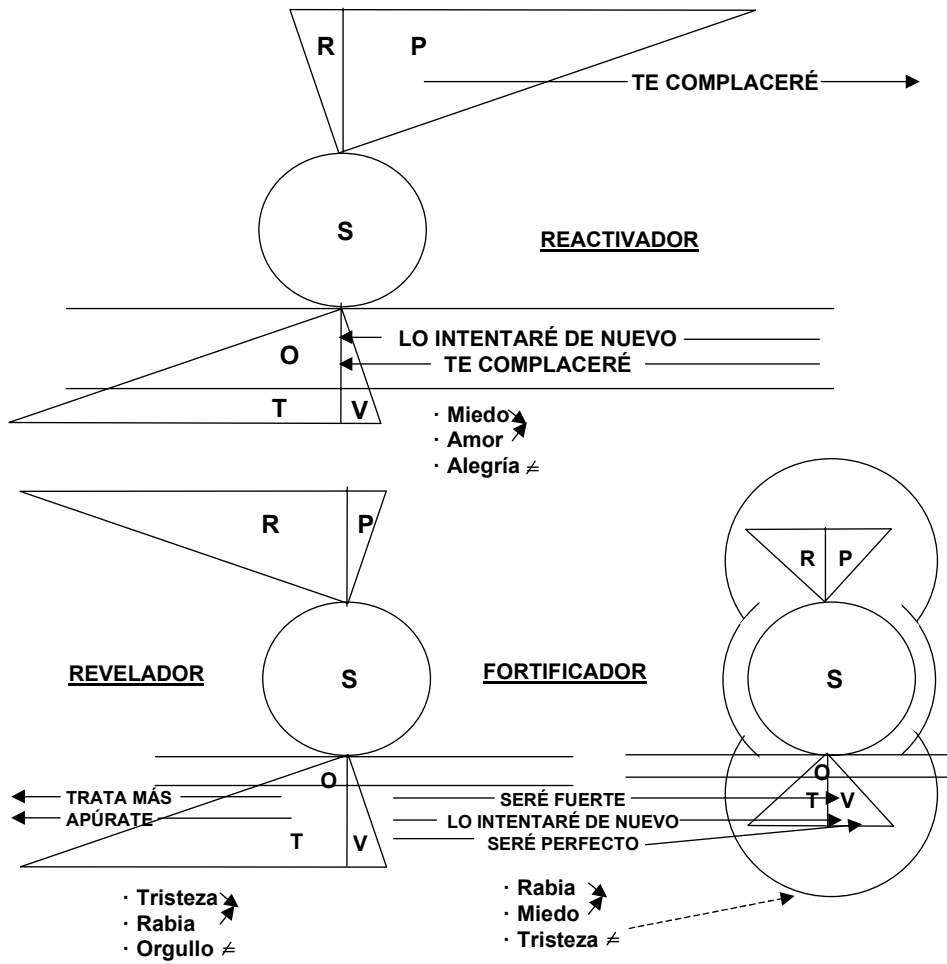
R P

TE COMPLACERÉ

S

REACTIVADOR

LO INTENTARÉ DE NUEVO

O

TE COMPLACERÉ

T V

· Miedo ↘
· Amor ↗
· Alegría $\neq$

R P

S

REVELADOR

FORTIFICADOR

R P

S

O

TRATA MÁS

APÚRATE

T V

SERÉ FUERTE

LO INTENTARÉ DE NUEVO

SERÉ PERFECTO

O

T V

· Tristeza ↘
· Rabia ↗
· Orgullo $\neq$

· Rabia ↘
· Miedo ↗
· Tristeza $\neq$